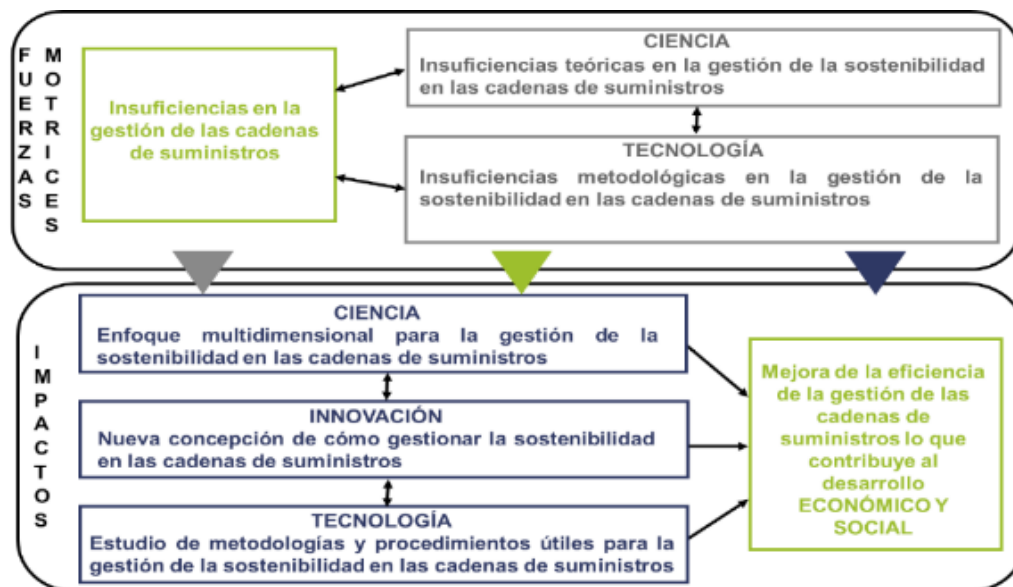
FUERZAS MOTRICES

Insuficiencias en la gestión de las cadenas de suministros

CIENCIA
Insuficiencias teóricas en la gestión de la sostenibilidad en las cadenas de suministros

TECNOLOGÍA
Insuficiencias metodológicas en la gestión de la sostenibilidad en las cadenas de suministros

IMPACTOS

CIENCIA
Enfoque multidimensional para la gestión de la sostenibilidad en las cadenas de suministros

INNOVACIÓN
Nueva concepción de cómo gestionar la sostenibilidad en las cadenas de suministros

TECNOLOGÍA
Estudio de metodologías y procedimientos útiles para la gestión de la sostenibilidad en las cadenas de suministros

Mejora de la eficiencia de la gestión de las cadenas de suministros lo que contribuye al desarrollo ECONÓMICO Y SOCIAL